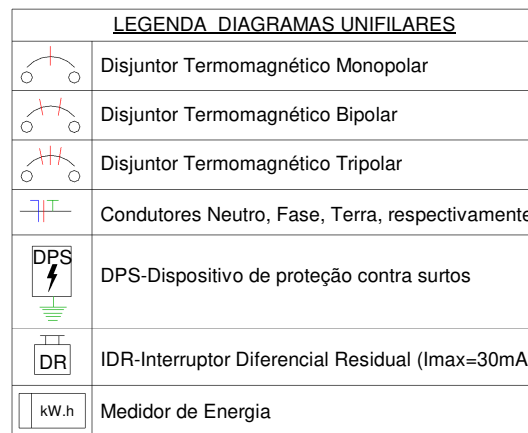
LEGENDA DIAGRAMAS UNIFILARES

| | |
|---|---|
| | Disjuntor Termomagnético Monopolar |
| | Disjuntor Termomagnético Bipolar |
| | Disjuntor Termomagnético Tripolar |
| | Condutores Neutro, Fase, Terra, respectivamente |
| DPS | DPS-Dispositivo de proteção contra surtos |
| DR | IDR-Interruptor Diferencial Residual (Imax=30mA |
| kW.h | Medidor de Energia |